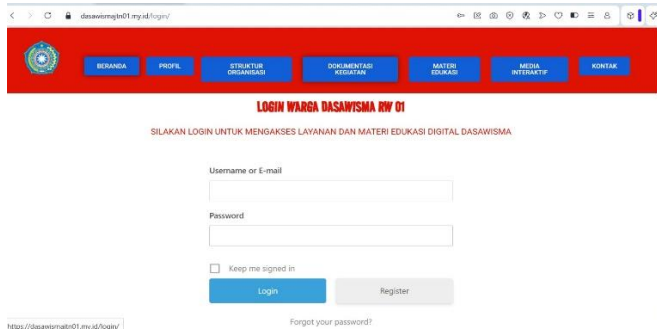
dasawismajtn01.my.id/login/

BERANDA
PROFIL
STRUKTUR ORGANISASI
DOKUMENTASI KEGIATAN
MATERI EDUKASI
MEDIA INTERAKTIF
KONTAK

LOGIN WARGA DASAWISMA RW 01

SILAKAN LOGIN UNTUK MENGAKSES LAYANAN DAN MATERI EDUKASI DIGITAL DASAWISMA

Username or E-mail

Password

Keep me signed in

Login
Register

Forgot your password?

https://dasawismajtn01.my.id/login/